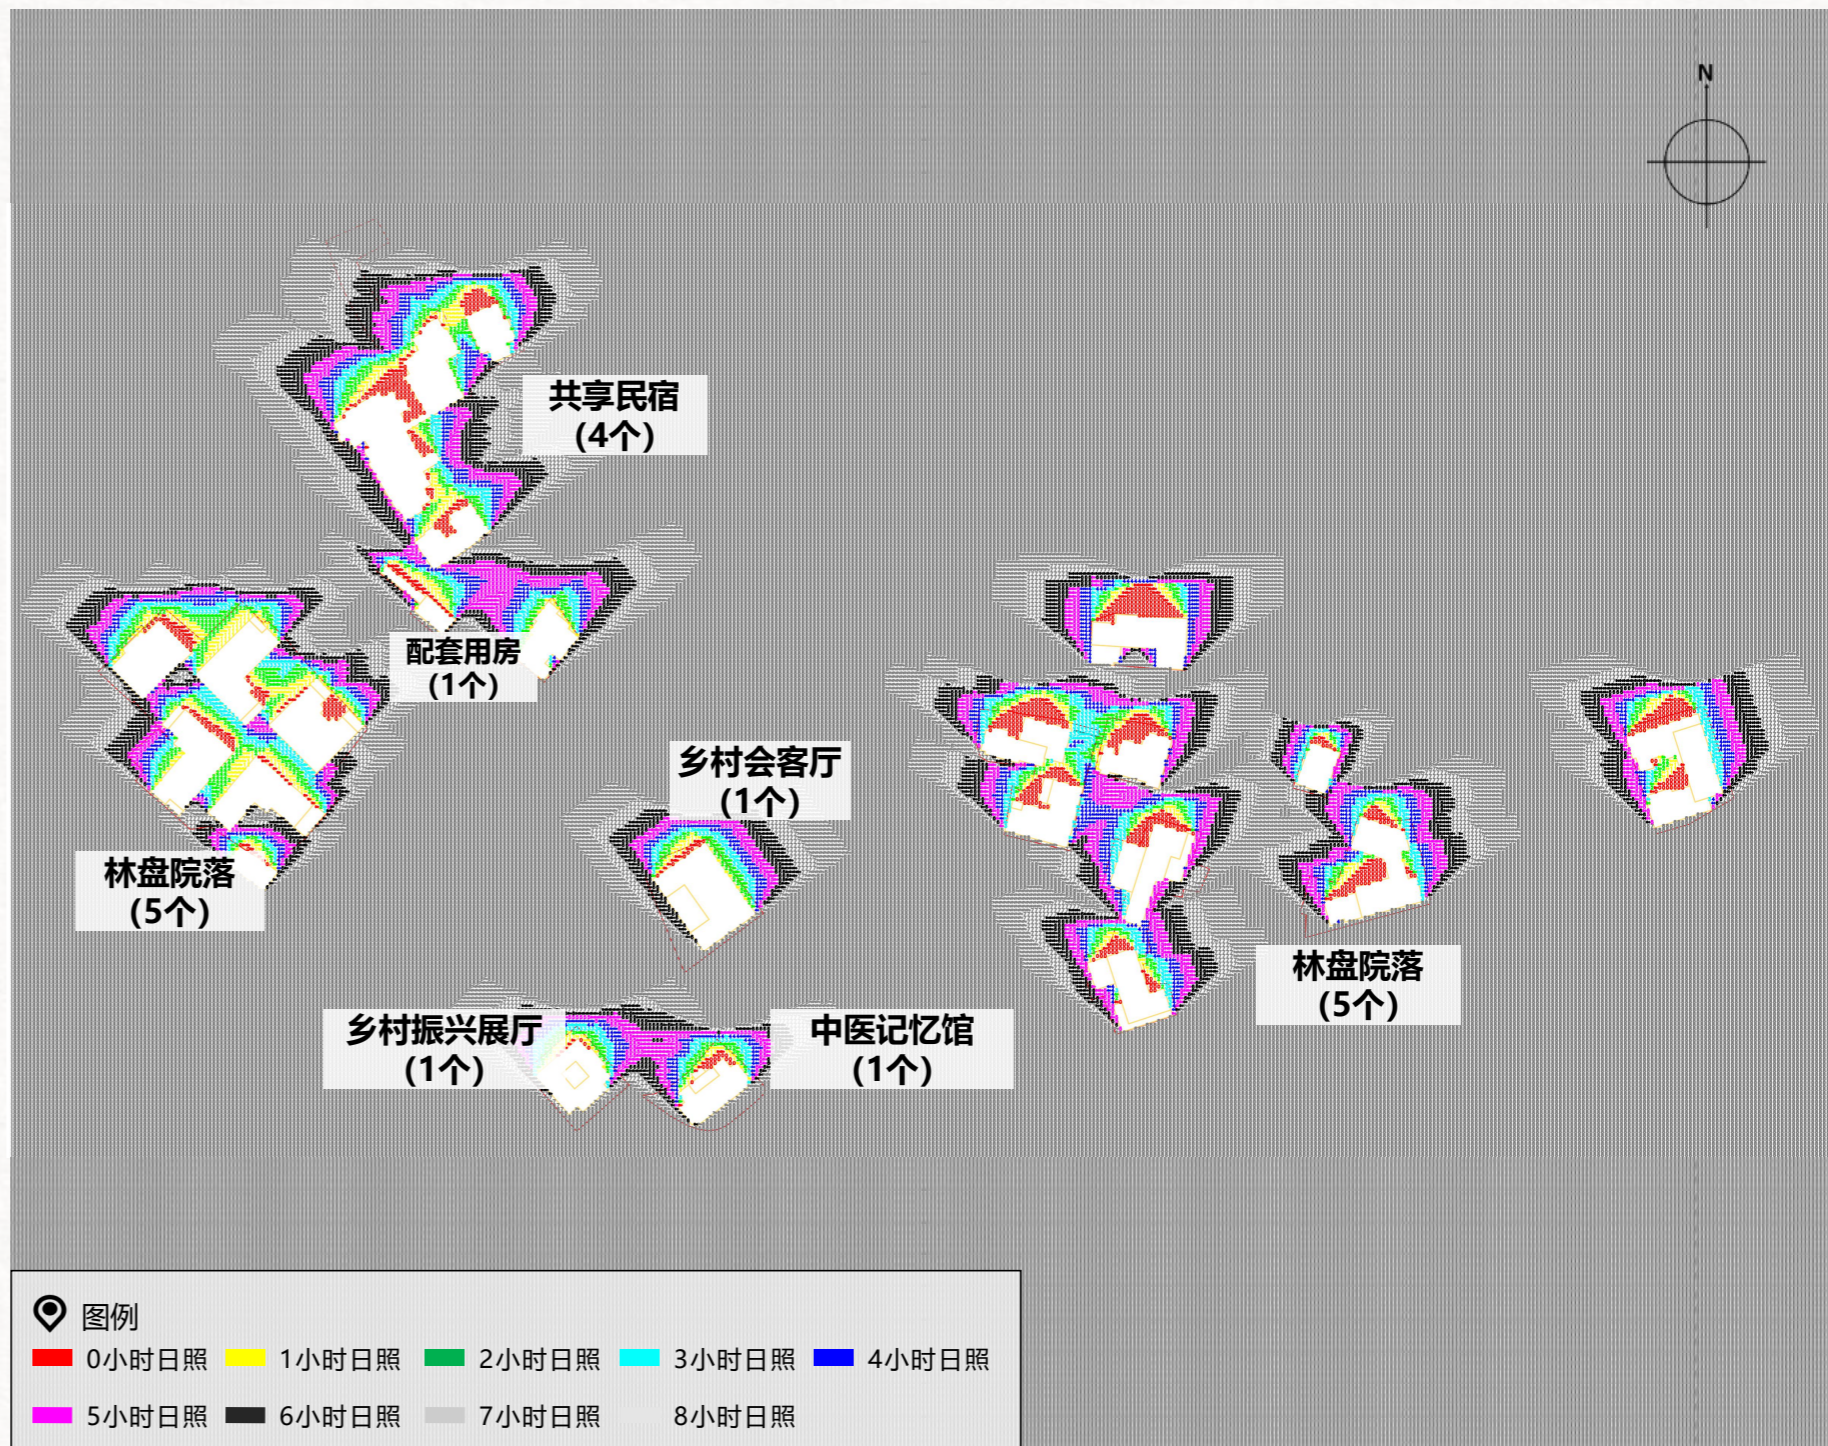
N

共享民宿
(4个)

配套用房
(1个)

林盘院落
(5个)

乡村会客厅
(1个)

乡村振兴展厅
(1个)

中医记忆馆
(1个)

林盘院落
(5个)

图例
0小时日照 1小时日照 2小时日照 3小时日照 4小时日照
5小时日照 6小时日照 7小时日照 8小时日照